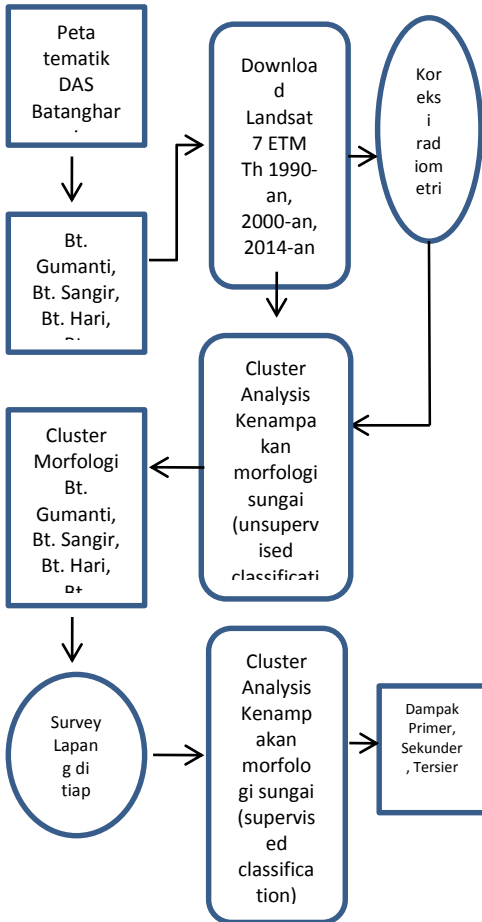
Peta tematik DAS Batanghar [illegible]

Bt. Gumanti, Bt. Sangir, Bt. Hari, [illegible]

Download Landsat 7 ETM Th 1990-an, 2000-an, 2014-an

Koreksi radiometri

Cluster Analysis Kenampakan morfologi sungai (unsupervised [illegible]

Cluster Morfologi Bt. Gumanti, Bt. Sangir, Bt. Hari, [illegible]

Survey Lapang di tiap

Cluster Analysis Kenampakan morfologi sungai (supervised classification)

Dampak Primer, Sekunder, Tersier